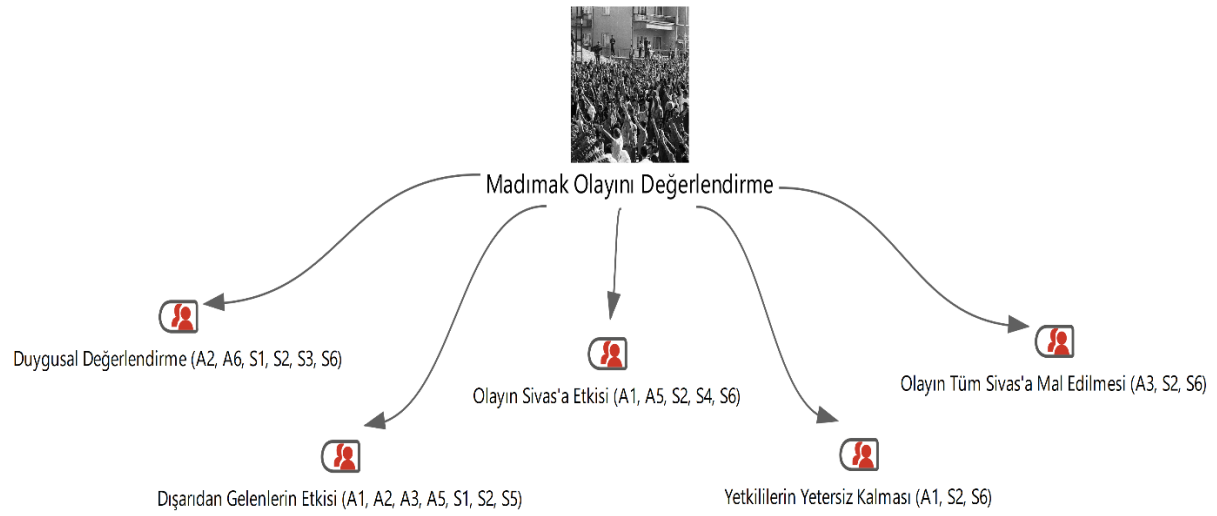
Madımak Olayını Değerlendirme

Duygusal Değerlendirme (A2, A6, S1, S2, S3, S6)

Olayın Sivas'a Etkisi (A1, A5, S2, S4, S6)

Olayın Tüm Sivas'a Mal Edilmesi (A3, S2, S6)

Dışarıdan Gelenlerin Etkisi (A1, A2, A3, A5, S1, S2, S5)

Yetkililerin Yetersiz Kalması (A1, S2, S6)